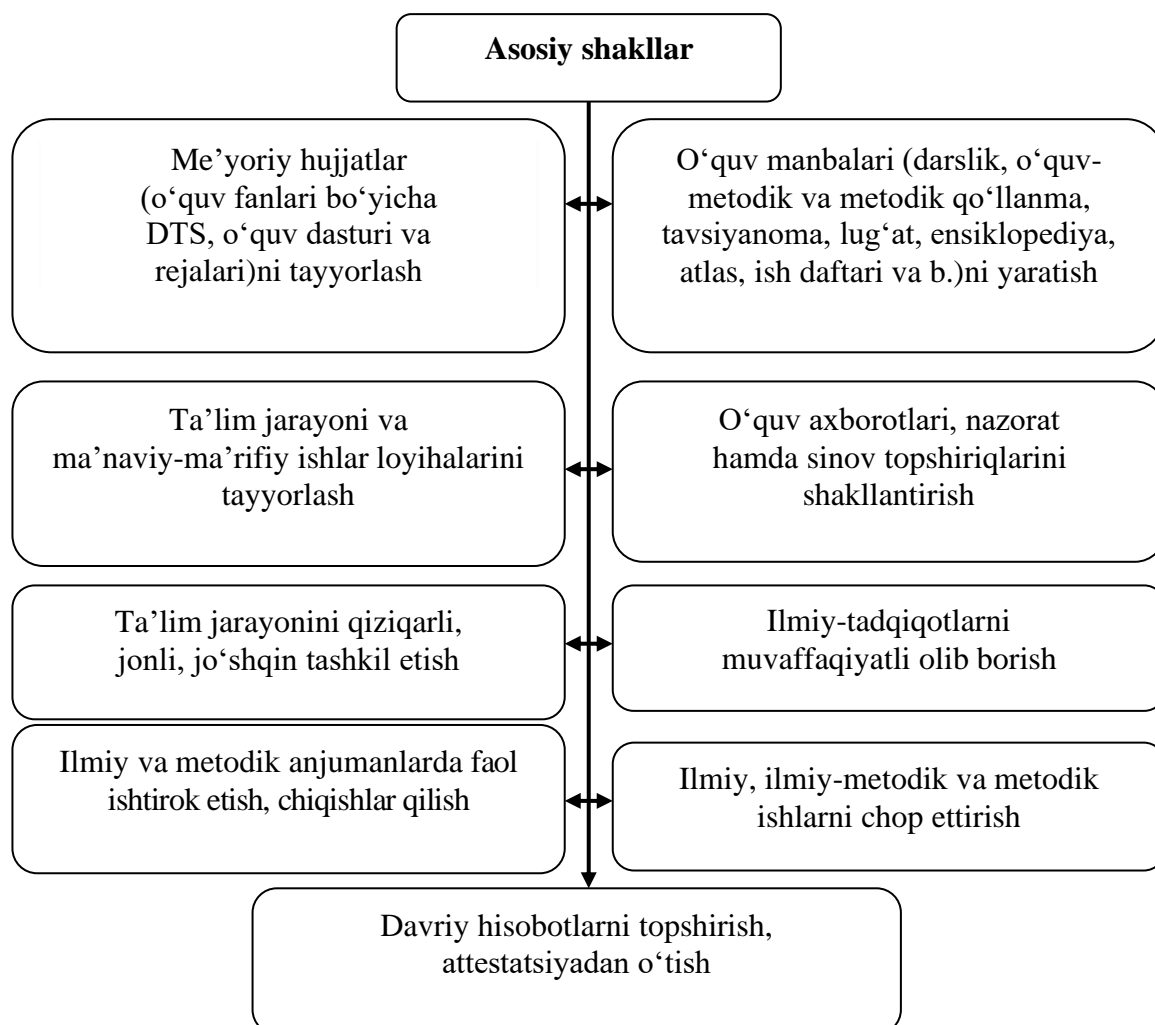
Asosiy shakllar

Me’yoriy hujjatlar (o‘quv fanlari bo‘yicha DTS, o‘quv dasturi va rejalari)ni tayyorlash

O‘quv manbalari (darslik, o‘quv-metodik va metodik qo‘llanma, tavsiyanoma, lug‘at, ensiklopediya, atlas, ish daftari va b.)ni yaratish

Ta’lim jarayoni va ma’naviy-ma’rifiy ishlar loyihalarini tayyorlash

O‘quv axborotlari, nazorat hamda sinov topshiriqlarini shakllantirish

Ta’lim jarayonini qiziqarli, jonli, jo‘shqin tashkil etish

Ilmiy-tadqiqotlarni muvaffaqiyatli olib borish

Ilmiy va metodik anjumanlarda faol ishtirok etish, chiqishlar qilish

Ilmiy, ilmiy-metodik va metodik ishlarni chop ettirish

Davriy hisobotlarni topshirish, attestatsiyadan o‘tish